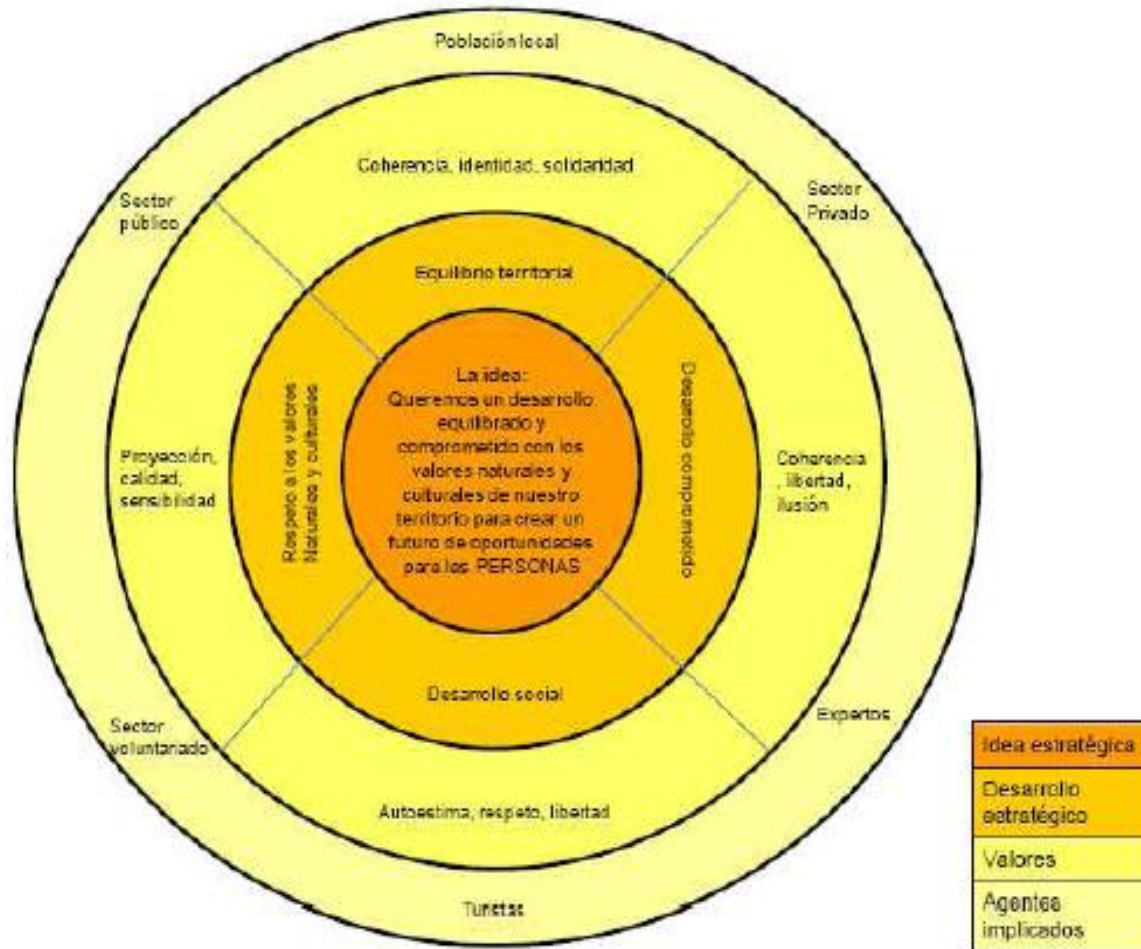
Población local

Coherencia, identidad, solidaridad

Sector público

Sector Privado

Equilibrio territorial

La idea:
Queremos un desarrollo equilibrado y comprometido con los valores naturales y culturales de nuestro territorio para crear un futuro de oportunidades para los PERSONAS

Respeto a los valores Naturales y culturales

Desarrollo comprometido

Proyección, calidad, sensibilidad

Coherencia , libertad, ilusión

Desarrollo social

Sector voluntariado

Expertos

Autoestima, respeto, libertad

Turistas

| Idea estratégica |
|---|
| Desarrollo estratégico |
| Valores |
| Agentes implicados |